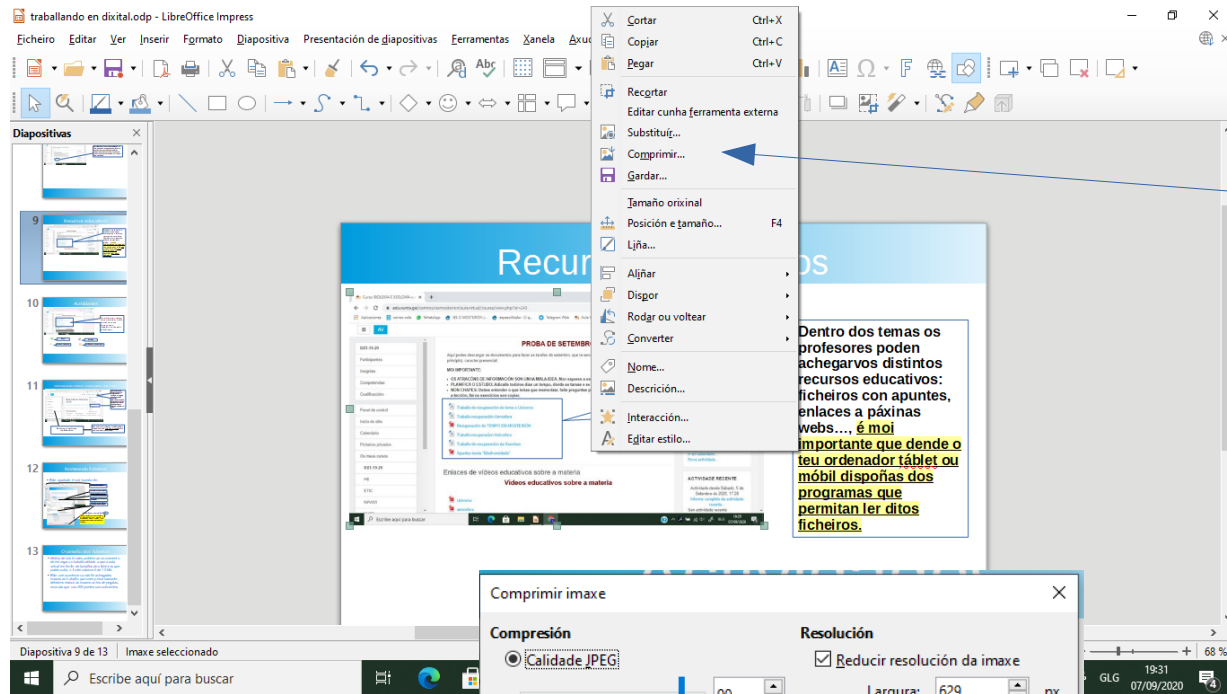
traballando en dixital.odp - LibreOffice Impress

Ficheiro Editar Ver Inserir Formato Diapositiva Presentación de diapositivas Ferramentas Xanela Axuda

Cortar Ctrl+X
Copiar Ctrl+C
Pegar Ctrl+V
Recortar
Editar cunha ferramenta externa
Substituír...
Comprimir...
Gardar...
Tamaño orixinal
Posición e tamaño... F4
Liña...
Aliñar
Dispor
Rodar ou voltear
Converter
Nome...
Descrición...
Interacción...
Editar estilo...

Diapositivas

9
10
11
12
13

Recur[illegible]os

PROBA DE SETEMBRO

Enlaces de vídeos educativos sobre a materia
Vídeos educativos sobre a materia

Dentro dos temas os profesores poden achegarvos distintos recursos educativos: ficheiros con apuntes, enlaces a páxinas webs…, é moi importante que dende o teu ordenador táblet ou móbil dispoñas dos programas que permitan ler ditos ficheiros.

Comprimir imaxe
Compresión
Calidade JPEG
90
Resolución
Reducir resolución da imaxe
Largura: 629 px

Diapositiva 9 de 13 Imaxe seleccionado

Escribe aquí para buscar

GLG 19:31 07/09/2020
68 %